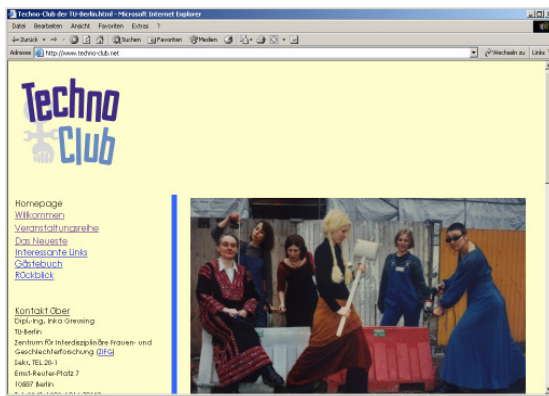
Techno-Club der TU-Berlin.html - Microsoft Internet Explorer

Datei Bearbeiten Ansicht Favoriten Extras ?

Zurück Suchen Favoriten Medien

Adresse http://www.techno-club.net

Wechseln zu Links

Techno Club

Homepage
Willkommen
Veranstaltungsreihe
Das Neueste
Interessante Links
Gästebuch
Rückblick

Kontakt über
Dipl.-Ing. Inka Greusing
TU-Berlin
Zentrum für interdisziplinäre Frauen- und Geschlechterforschung (ZIFG)
Sekr. TEL 20-1
Ernst-Reuter-Platz 7
10587 Berlin
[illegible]